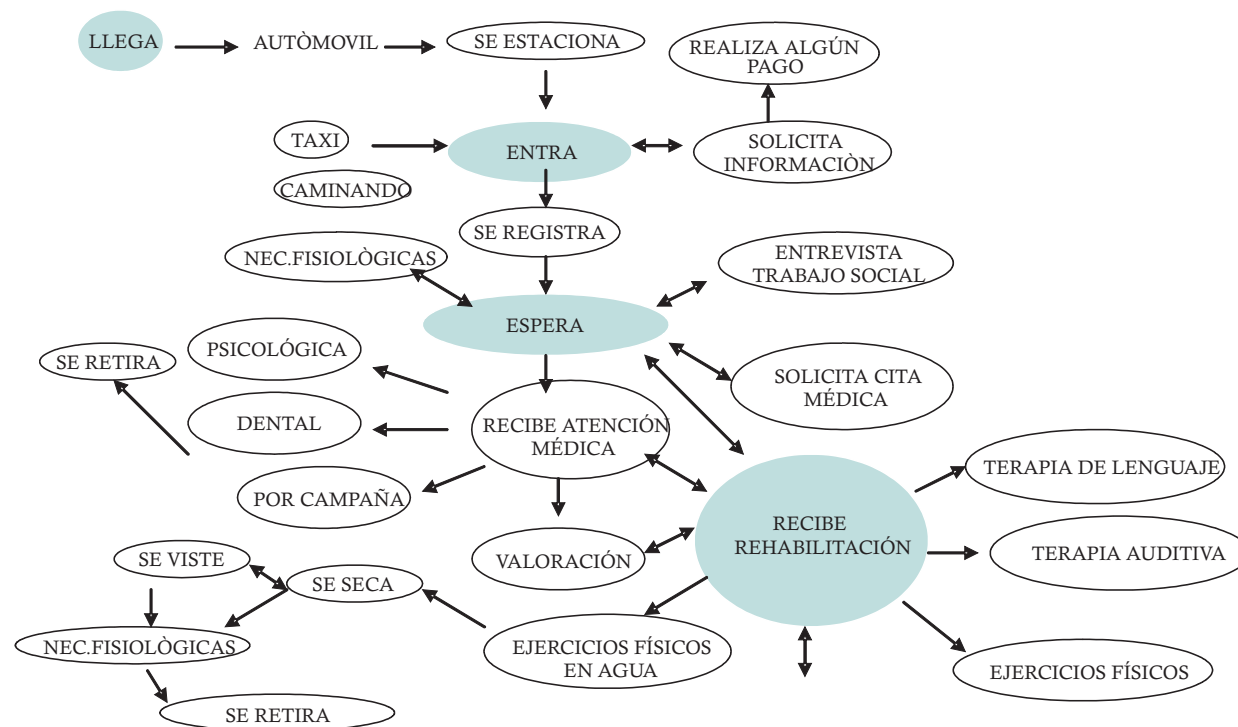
LLEGA

AUTÒMOVIL

SE ESTACIONA

REALIZA ALGÚN PAGO

TAXI

ENTRA

SOLICITA INFORMACIÒN

CAMINANDO

SE REGISTRA

NEC.FISIOLÒGICAS

ENTREVISTA TRABAJO SOCIAL

ESPERA

SE RETIRA

PSICOLÓGICA

SOLICITA CITA MÉDICA

DENTAL

RECIBE ATENCIÓN MÉDICA

POR CAMPAÑA

TERAPIA DE LENGUAJE

RECIBE REHABILITACIÓN

SE VISTE

VALORACIÓN

TERAPIA AUDITIVA

SE SECA

NEC.FISIOLÒGICAS

EJERCICIOS FÍSICOS EN AGUA

EJERCICIOS FÍSICOS

SE RETIRA